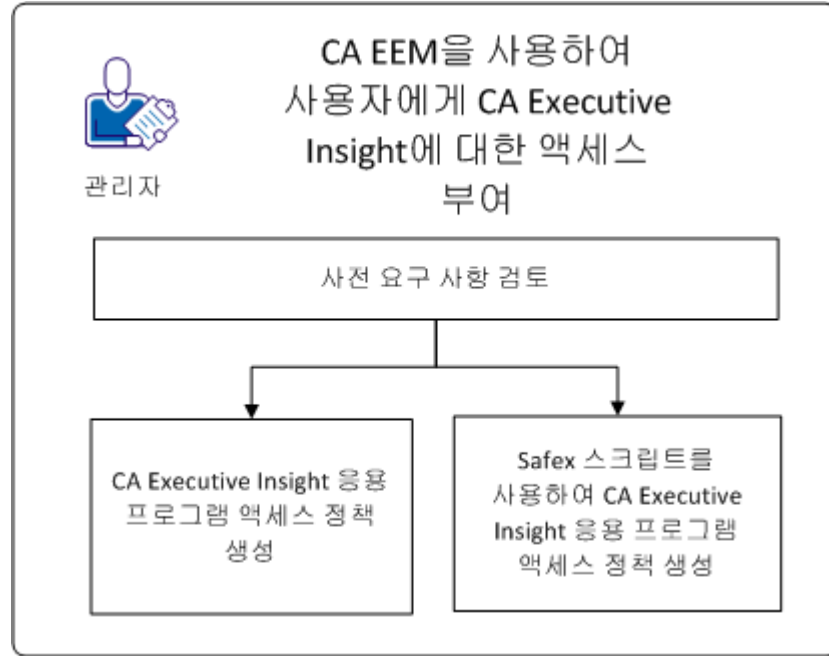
CA EEM을 사용하여 사용자에게 CA Executive Insight에 대한 액세스 부여

관리자

사전 요구 사항 검토

CA Executive Insight 응용 프로그램 액세스 정책 생성

Safex 스크립트를 사용하여 CA Executive Insight 응용 프로그램 액세스 정책 생성